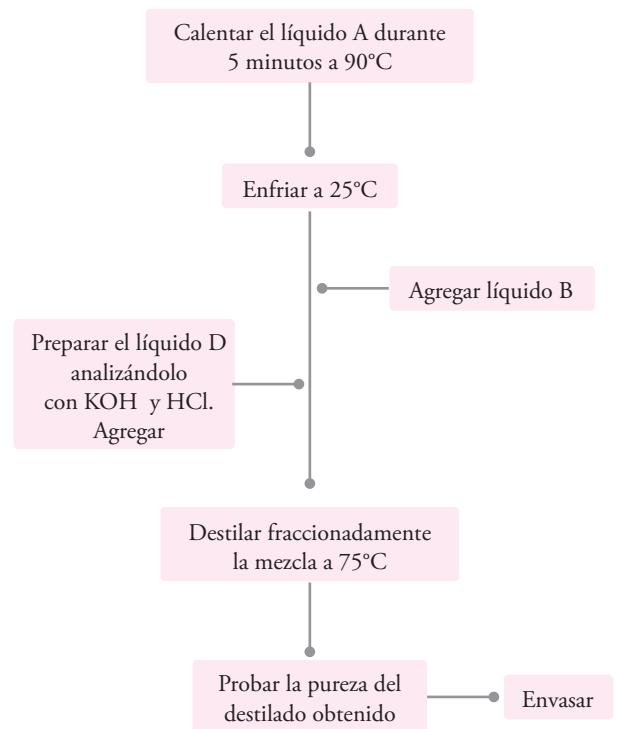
Calentar el líquido A durante 5 minutos a 90°C

Enfriar a 25°C

Agregar líquido B

Preparar el líquido D analizándolo con KOH y HCl. Agregar

Destilar fraccionadamente la mezcla a 75°C

Probar la pureza del destilado obtenido

Envasar